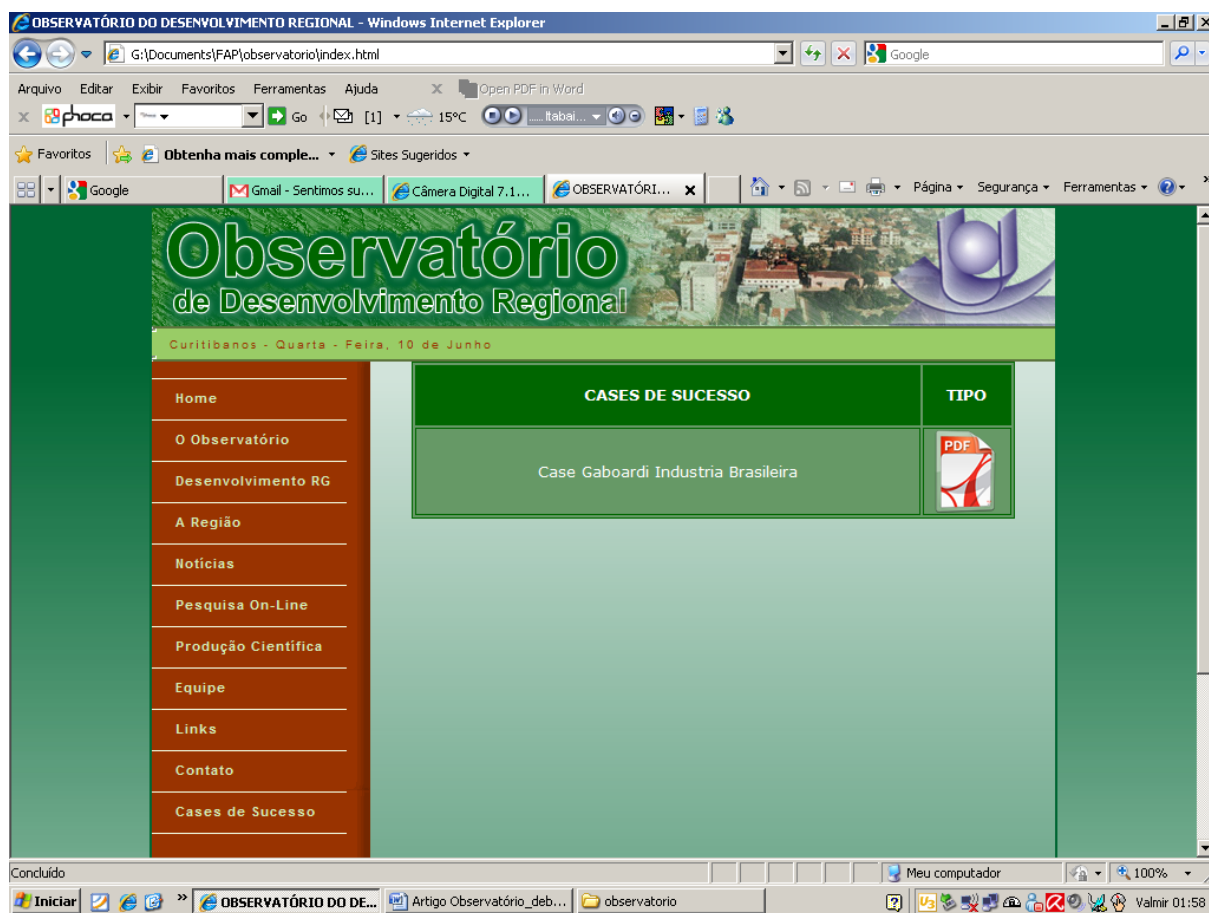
OBSERVATÓRIO DO DESENVOLVIMENTO REGIONAL - Windows Internet Explorer

G:\Documents\FAP\observatorio\index.html

Google

Arquivo Editar Exibir Favoritos Ferramentas Ajuda

Open PDF in Word

phoca Go [1] 15°C Itabai...

Favoritos Obtenha mais comple... Sites Sugeridos

Google Gmail - Sentimos su... Câmera Digital 7.1... OBSERVATÓRI...

Página Segurança Ferramentas

Observatório
de Desenvolvimento Regional

Curitibanos - Quarta - Feira, 10 de Junho

Home
O Observatório
Desenvolvimento RG
A Região
Notícias
Pesquisa On-Line
Produção Científica
Equipe
Links
Contato
Cases de Sucesso

| CASES DE SUCESSO | TIPO |
|---|---|
| Case Gaboardi Industria Brasileira | PDF |

Concluído

Meu computador

100%

Iniciar OBSERVATÓRIO DO DE... Artigo Observatório_deb... observatorio

Valmir 01:58